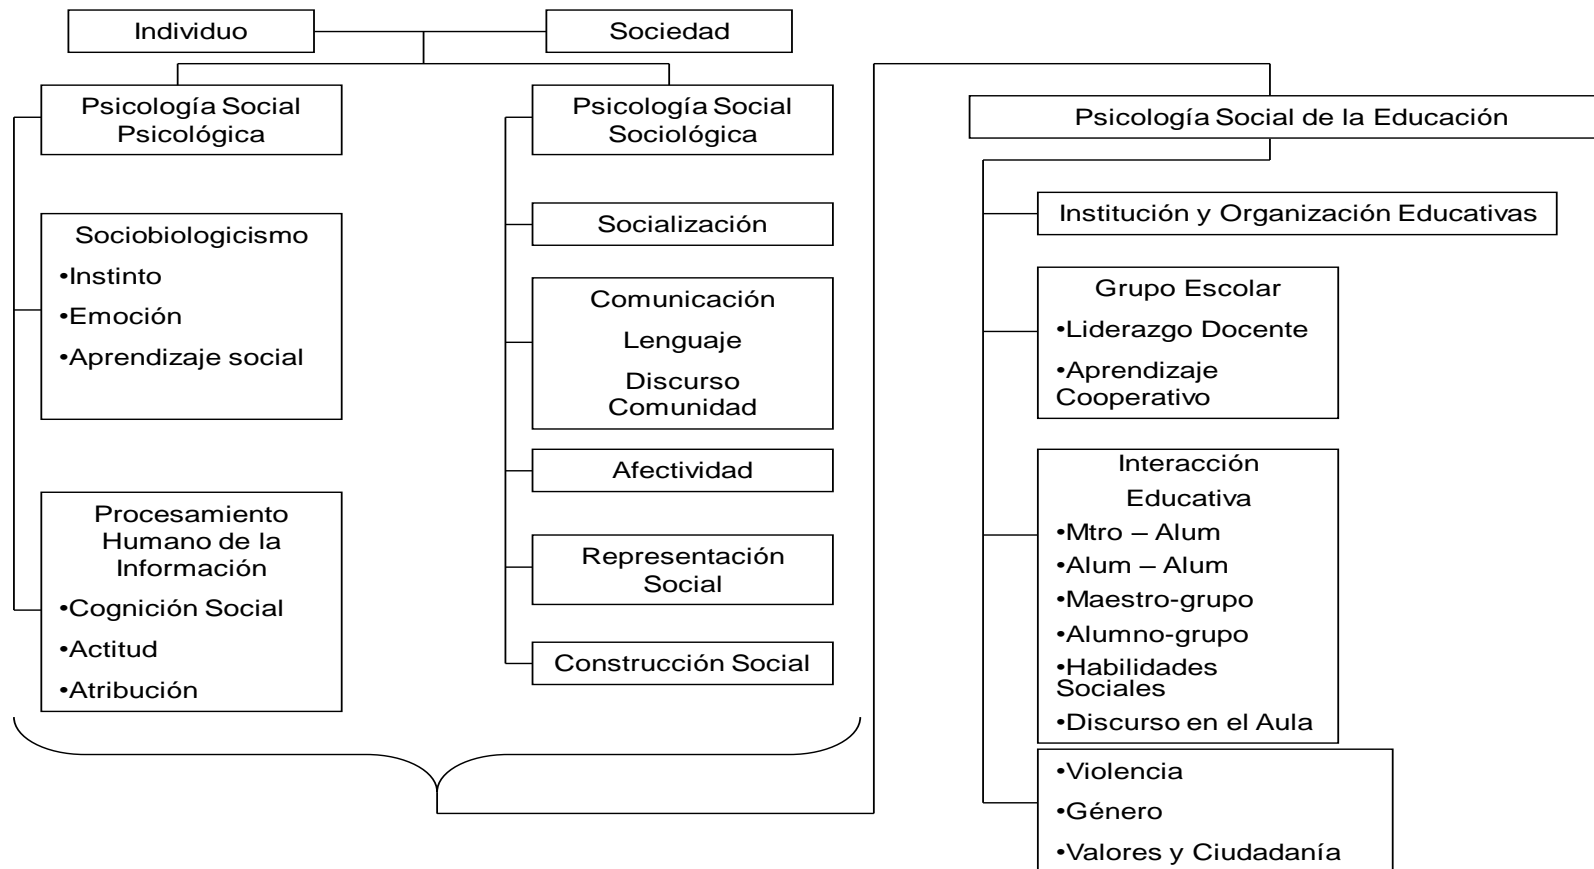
Individuo

Sociedad

Psicología Social Psicológica

Sociobiologicismo
•Instinto
•Emoción
•Aprendizaje social

Procesamiento Humano de la Información
•Cognición Social
•Actitud
•Atribución

Psicología Social Sociológica

Socialización

Comunicación
Lenguaje
Discurso Comunidad

Afectividad

Representación Social

Construcción Social

Psicología Social de la Educación

Institución y Organización Educativas

Grupo Escolar
•Liderazgo Docente
•Aprendizaje Cooperativo

Interacción
Educativa
•Mtro – Alum
•Alum – Alum
•Maestro-grupo
•Alumno-grupo
•Habilidades Sociales
•Discurso en el Aula

•Violencia
•Género
•Valores y Ciudadanía